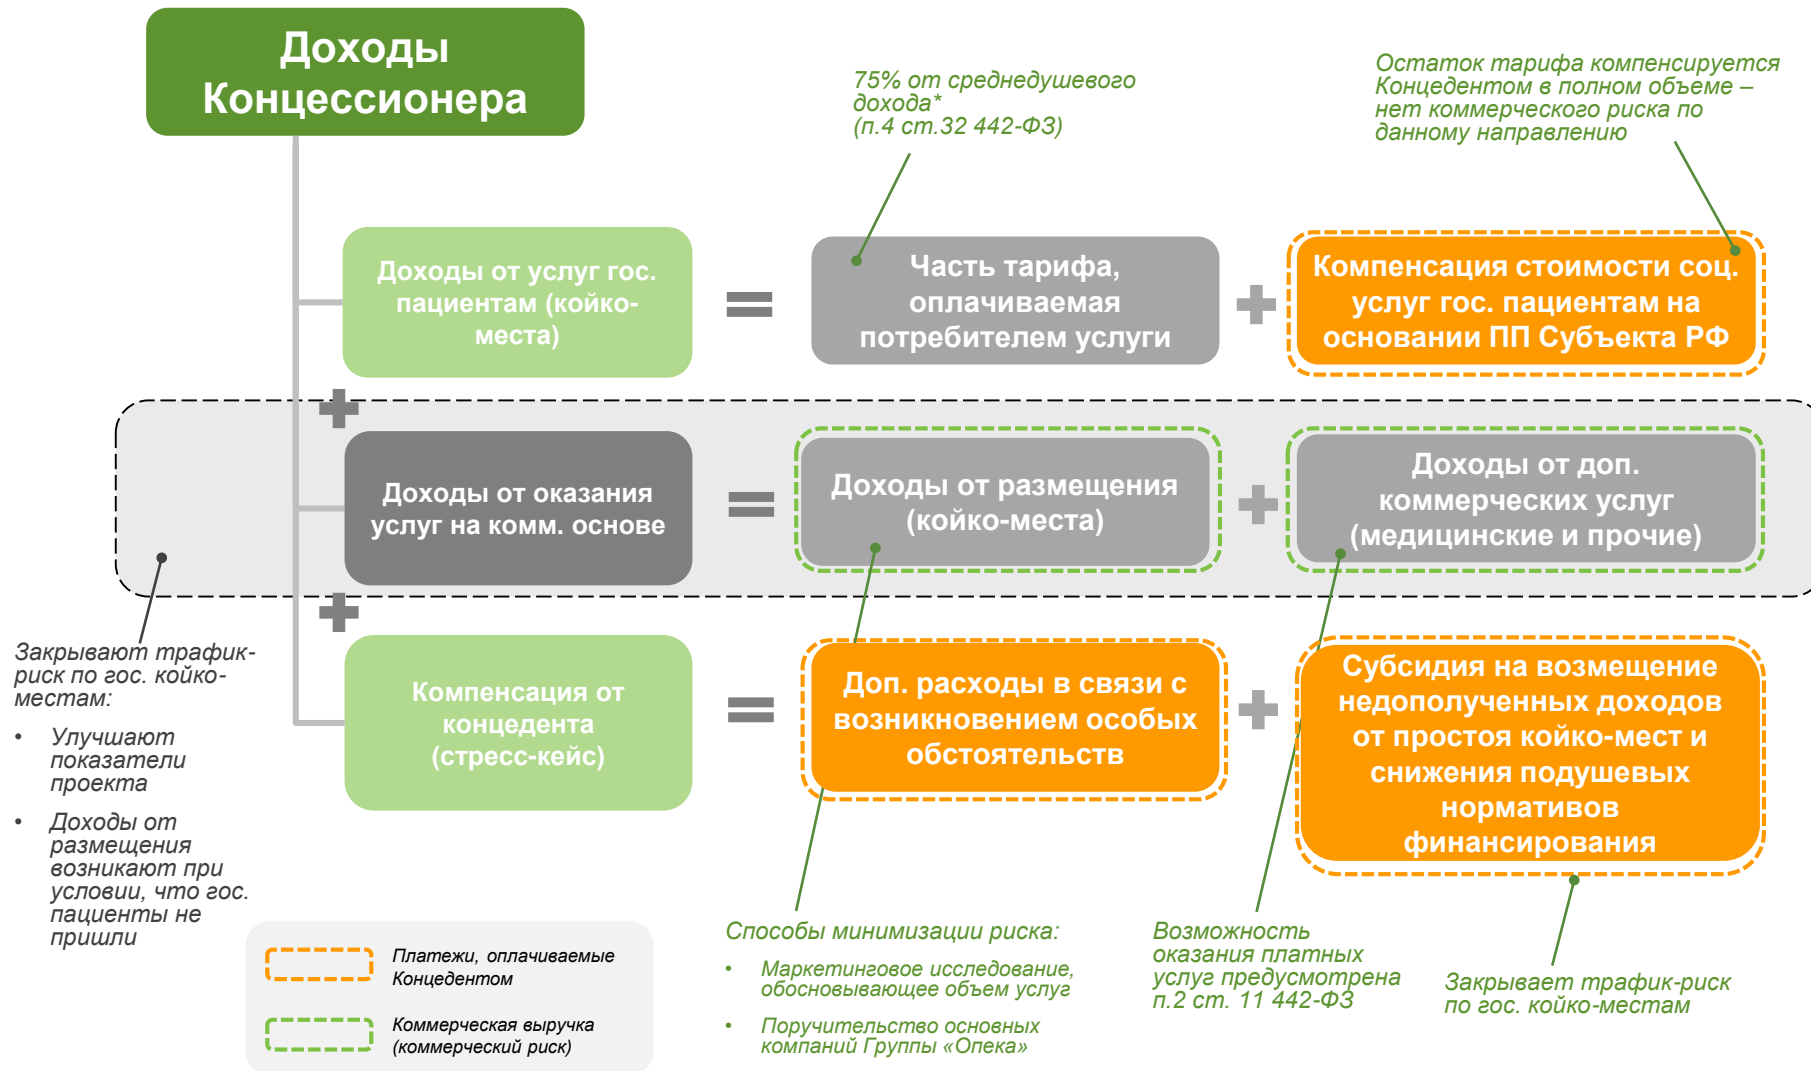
Доходы Концессионера

75% от среднедушевого дохода* (п.4 ст.32 442-ФЗ)

Остаток тарифа компенсируется Концедентом в полном объеме – нет коммерческого риска по данному направлению

Доходы от услуг гос. пациентам (койко-места)

=

Часть тарифа, оплачиваемая потребителем услуги

+

Компенсация стоимости соц. услуг гос. пациентам на основании ПП Субъекта РФ

+

Доходы от оказания услуг на комм. основе

=

Доходы от размещения (койко-места)

+

Доходы от доп. коммерческих услуг (медицинские и прочие)

+

Компенсация от концедента (стресс-кейс)

=

Доп. расходы в связи с возникновением особых обстоятельств

+

Субсидия на возмещение недополученных доходов от простоя койко-мест и снижения подушевых нормативов финансирования

Закрывают трафик-риск по гос. койко-местам:

• Улучшают показатели проекта

• Доходы от размещения возникают при условии, что гос. пациенты не пришли

Платежи, оплачиваемые Концедентом

Коммерческая выручка (коммерческий риск)

Способы минимизации риска:

• Маркетинговое исследование, обосновывающее объем услуг

• Поручительство основных компаний Группы «Опека»

Возможность оказания платных услуг предусмотрена п.2 ст. 11 442-ФЗ

Закрывает трафик-риск по гос. койко-местам